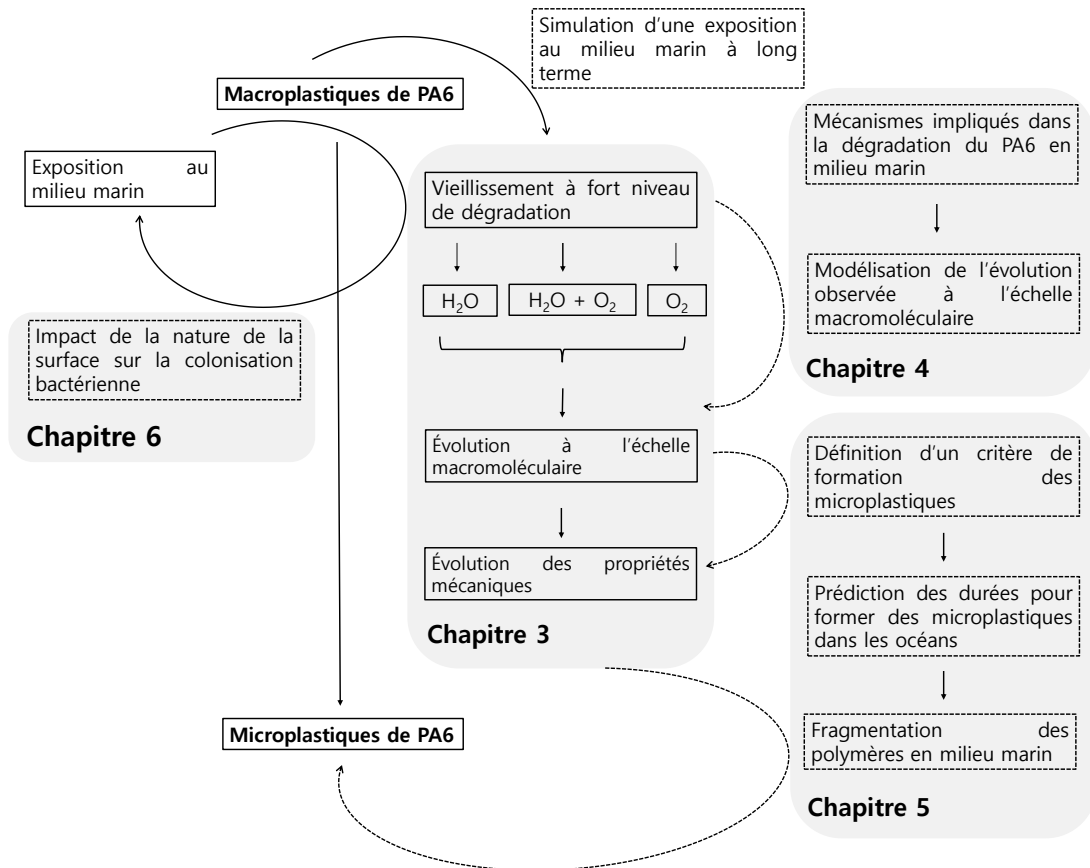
Simulation d'une exposition au milieu marin à long terme

Macroplastiques de PA6

Exposition au milieu marin

Impact de la nature de la surface sur la colonisation bactérienne

Chapitre 6

Vieillissement à fort niveau de dégradation

$H_2O$

$H_2O + O_2$

$O_2$

Évolution à l'échelle macromoléculaire

Évolution des propriétés mécaniques

Chapitre 3

Mécanismes impliqués dans la dégradation du PA6 en milieu marin

Modélisation de l'évolution observée à l'échelle macromoléculaire

Chapitre 4

Définition d'un critère de formation des microplastiques

Prédiction des durées pour former des microplastiques dans les océans

Fragmentation des polymères en milieu marin

Chapitre 5

Microplastiques de PA6